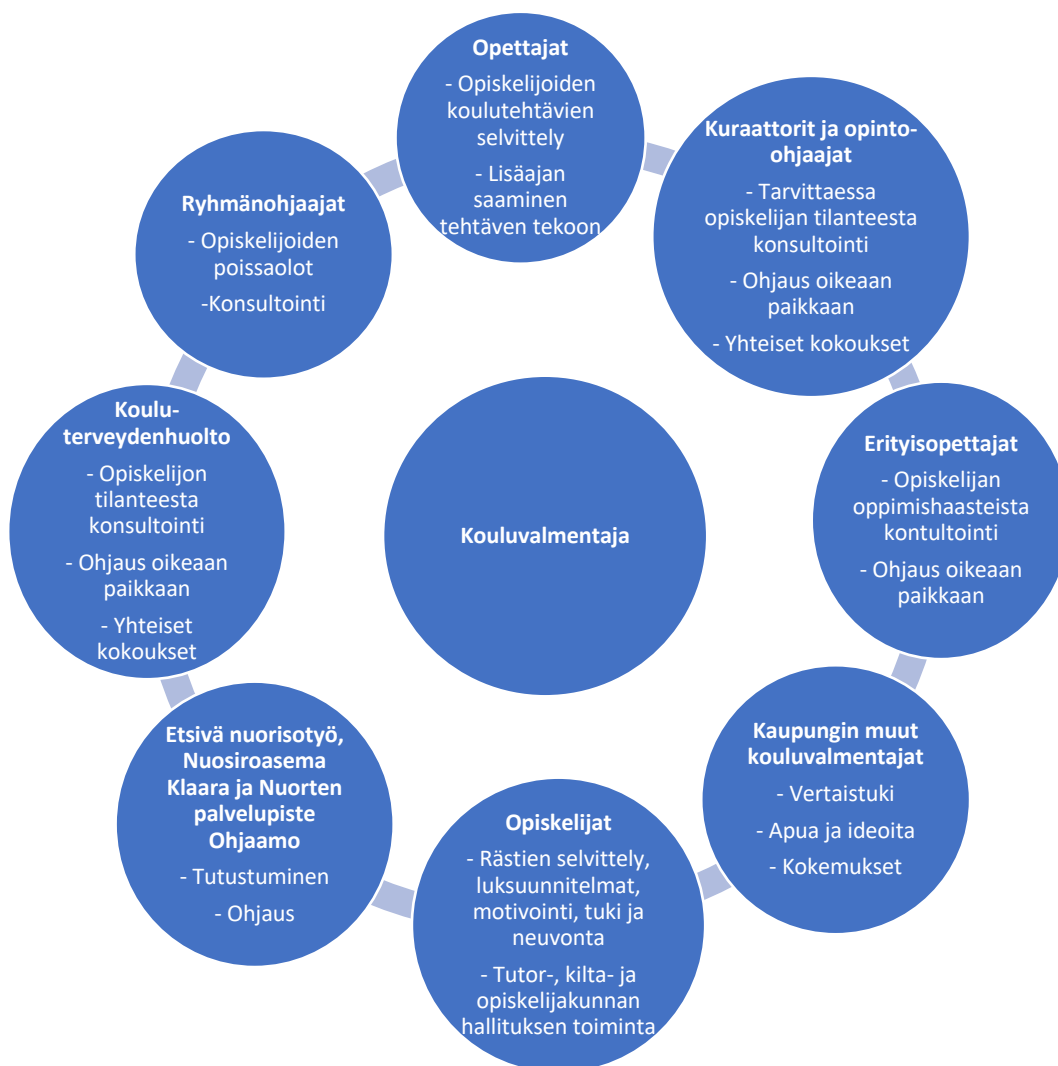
Opettajat
- Opiskelijoiden koulutehtävien selvittely
- Lisäajan saaminen tehtäven tekoon

Kuraattorit ja opinto-ohjaajat
- Tarvittaessa opiskelijan tilanteesta konsultointi
- Ohjaus oikeaan paikkaan
- Yhteiset kokoukset

Erityisopettajat
- Opiskelijan oppimishaasteista kontultointi
- Ohjaus oikeaan paikkaan

Kaupungin muut kouluvalmentajat
- Vertaistuki
- Apua ja ideoita
- Kokemukset

Opiskelijat
- Rästien selvittely, luksuunnitelmat, motivointi, tuki ja neuvonta
- Tutor-, kilta- ja opiskelijakunnan hallituksen toiminta

Etsivä nuorisotyö, Nuosiroasema Klaara ja Nuorten palvelupiste Ohjaamo
- Tutustuminen
- Ohjaus

Koulu-terveydenhuolto
- Opiskelijon tilanteesta konsultointi
- Ohjaus oikeaan paikkaan
- Yhteiset kokoukset

Ryhmänohjaajat
- Opiskelijoiden poissaolot
-Konsultointi

Kouluvalmentaja